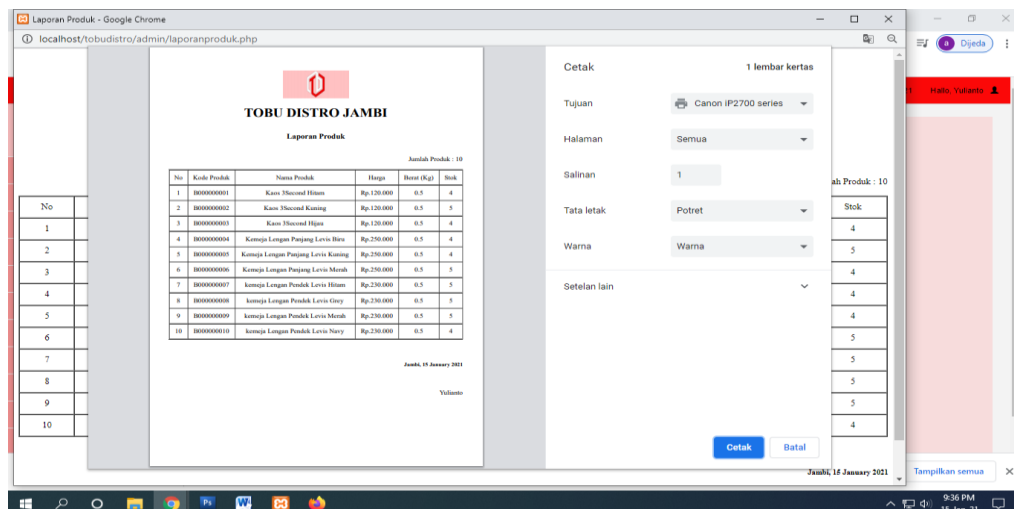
Laporan Produk - Google Chrome

localhost/tobudistro/admin/laporanproduk.php

Dijeda

Halo, Yulianto

TOBU DISTRO JAMBI

Laporan Produk

Jumlah Produk : 10

| No | Kode Produk | Nama Produk | Harga | Berat (Kg) | Stok |
|---|---|---|---|---|---|
| 1 | B000000001 | Kaos 3Second Hitam | Rp.120.000 | 0.5 | 4 |
| 2 | B000000002 | Kaos 3Second Kuning | Rp.120.000 | 0.5 | 5 |
| 3 | B000000003 | Kaos 3Second Hijau | Rp.120.000 | 0.5 | 4 |
| 4 | B000000004 | Kemeja Lengan Panjang Levis Biru | Rp.250.000 | 0.5 | 4 |
| 5 | B000000005 | Kemeja Lengan Panjang Levis Kuning | Rp.250.000 | 0.5 | 5 |
| 6 | B000000006 | Kemeja Lengan Panjang Levis Merah | Rp.250.000 | 0.5 | 5 |
| 7 | B000000007 | kemeja Lengan Pendek Levis Hitam | Rp.230.000 | 0.5 | 5 |
| 8 | B000000008 | kemeja Lengan Pendek Levis Grey | Rp.230.000 | 0.5 | 5 |
| 9 | B000000009 | kemeja Lengan Pendek Levis Merah | Rp.230.000 | 0.5 | 5 |
| 10 | B000000010 | kemeja Lengan Pendek Levis Navy | Rp.230.000 | 0.5 | 4 |

Jambi, 15 January 2021

Yulianto

Cetak
1 lembar kertas
Tujuan
Canon iP2700 series
Halaman
Semua
Salinan
1
Tata letak
Potret
Warna
Warna
Setelan lain
Cetak
Batal

ah Produk : 10
No
Stok
1 2 3 4 5 6 7 8 9 10
4 5 4 4 4 5 5 5 5 4

Jambi, 15 January 2021

Tampilkan semua

9:36 PM